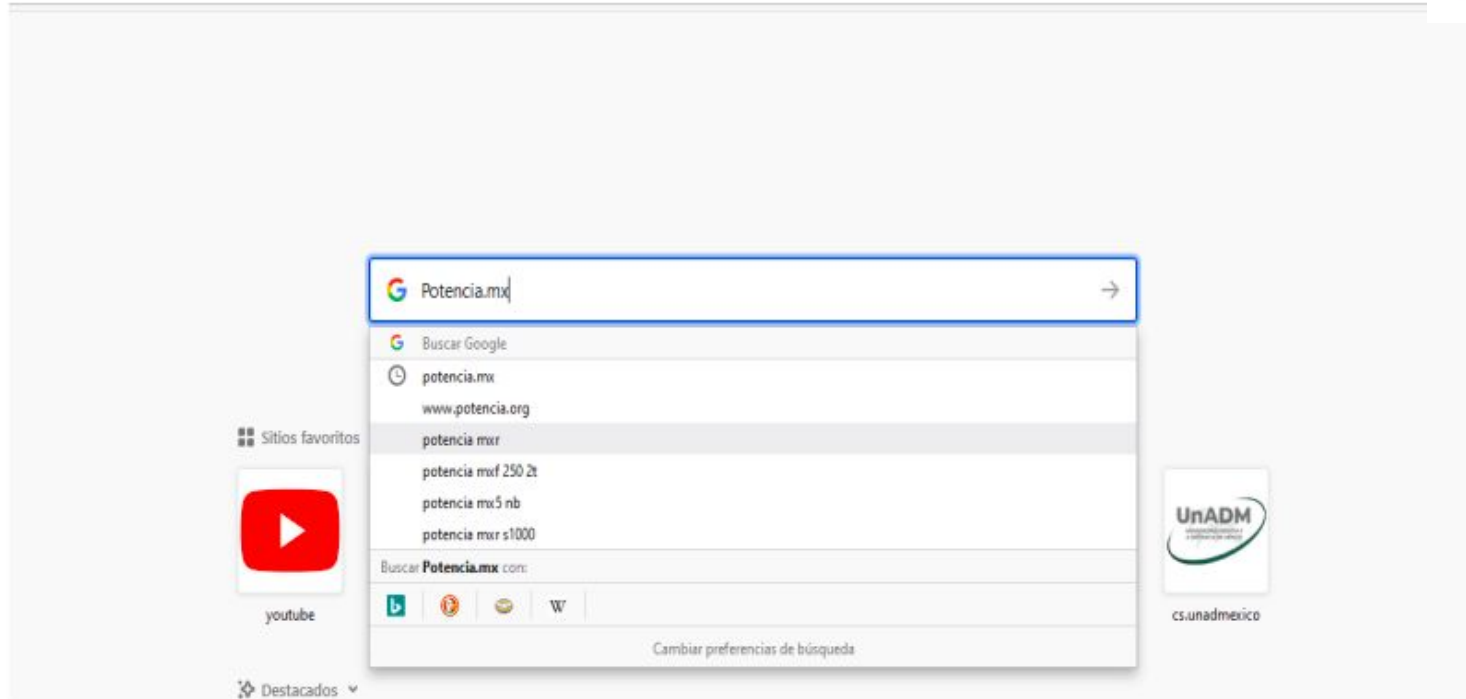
Potencia.mx

Buscar Google

potencia.mx

www.potencia.org

potencia mxr

potencia mxf 250 2t

potencia mx5 nb

potencia mxr s1000

Buscar **Potencia.mx** con:

W

Cambiar preferencias de búsqueda

Sitios favoritos

youtube

UnADM

cs.unadmexico

Destacados